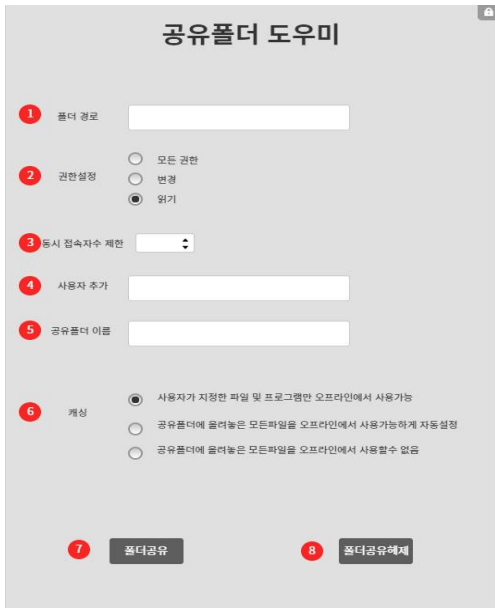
공유폴더 도우미

1 폴더 경로

2 권한설정
모든 권한
변경
읽기

3 동시 접속자수 제한

4 사용자 추가

5 공유폴더 이름

6 캐싱
사용자가 지정한 파일 및 프로그램만 오프라인에서 사용가능
공유폴더에 올려놓은 모든파일을 오프라인에서 사용가능하게 자동설정
공유폴더에 올려놓은 모든파일을 오프라인에서 사용할수 없음

7 폴더공유

8 폴더공유해제